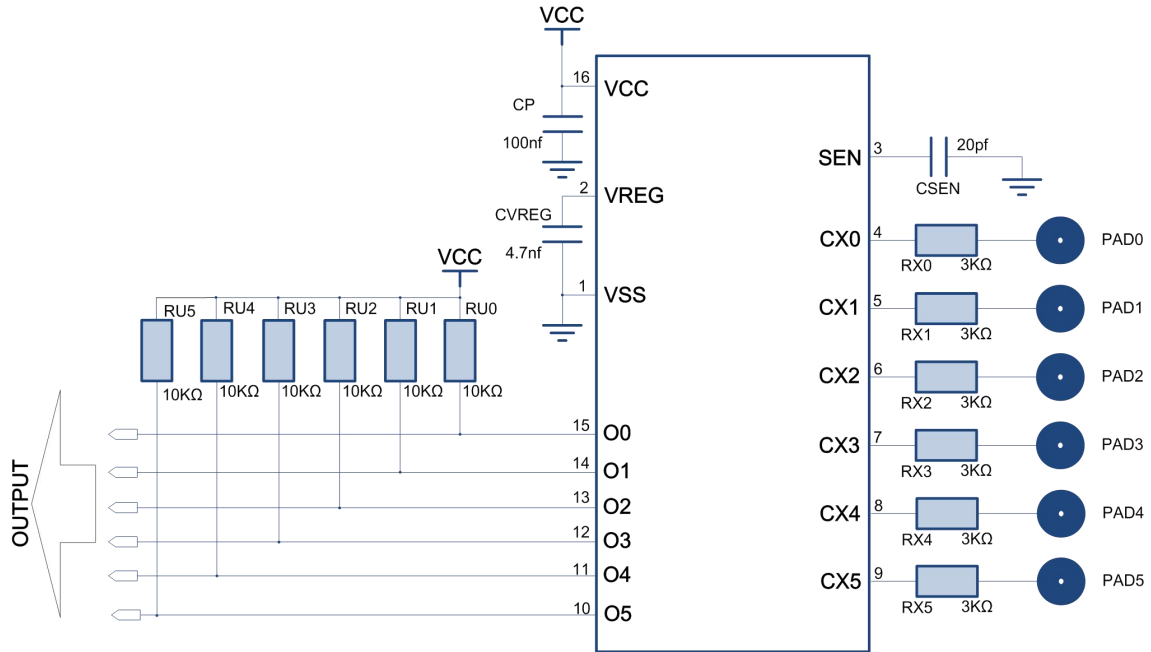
VCC

16 VCC

CP

100nf

2 VREG

CVREG

4.7nf

1 VSS

VCC

RU5 RU4 RU3 RU2 RU1 RU0

10KΩ 10KΩ 10KΩ 10KΩ 10KΩ 10KΩ

OUTPUT

15 O0

14 O1

13 O2

12 O3

11 O4

10 O5

SEN 3

20pf

CSEN

CX0 4 RX0 3KΩ PAD0

CX1 5 RX1 3KΩ PAD1

CX2 6 RX2 3KΩ PAD2

CX3 7 RX3 3KΩ PAD3

CX4 8 RX4 3KΩ PAD4

CX5 9 RX5 3KΩ PAD5